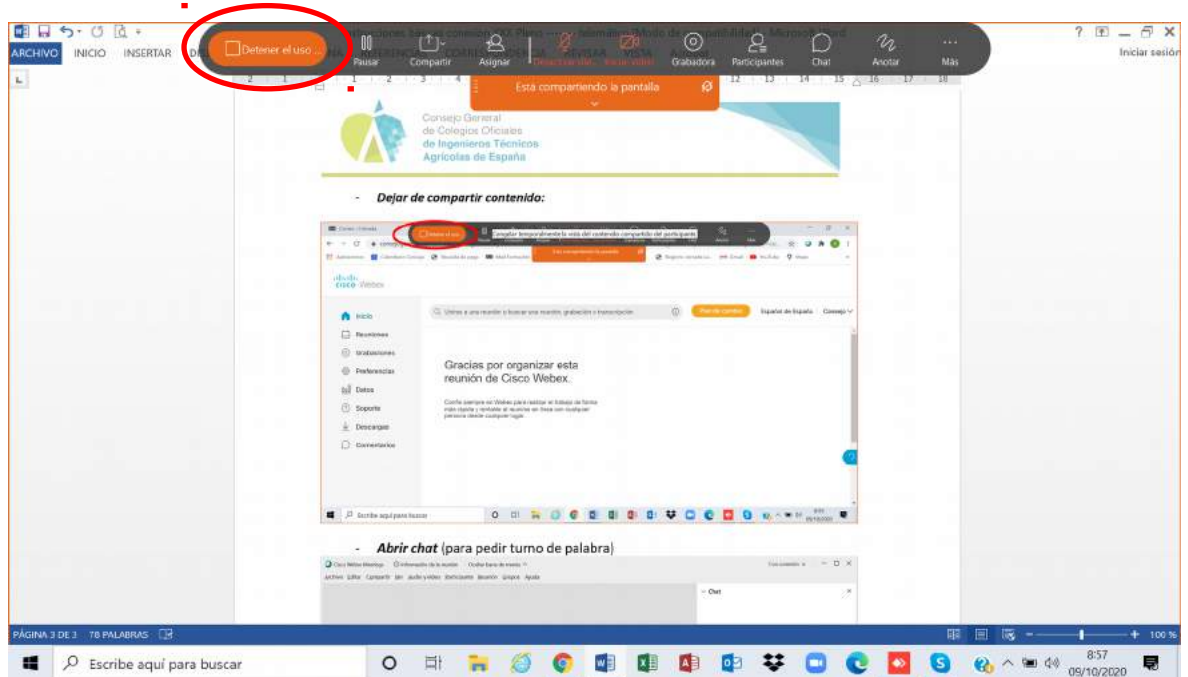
ARCHIVO INICIO INSERTAR

Detener el uso ...

Pausar Compartir Asignar Desactivar silen... Iniciar vídeo Grabadora Participantes Chat Anotar Más

? Iniciar sesión

Está compartiendo la pantalla

Consejo General de Colegios Oficiales de Ingenieros Técnicos Agrícolas de España

- **Dejar de compartir contenido:**

Detener el uso

Congelar temporalmente la vista del contenido compartido del participante

Está compartiendo la pantalla

cisco Webex

Inicio

Reuniones

Grabaciones

Preferencias

Datos

Soporte

Descargas

Comentarios

Unirse a una reunión o buscar una reunión, grabación o transcripción

Español de España

Gracias por organizar esta reunión de Cisco Webex.

Escribe aquí para buscar

- ***Abrir chat*** (para pedir turno de palabra)

Cisco Webex Meetings

Archivo Editar Compartir Ver Audio y vídeo Participante Reunión Grupos Ayuda

Chat

PÁGINA 3 DE 3 78 PALABRAS

100 %

Escribe aquí para buscar

8:57 09/10/2020